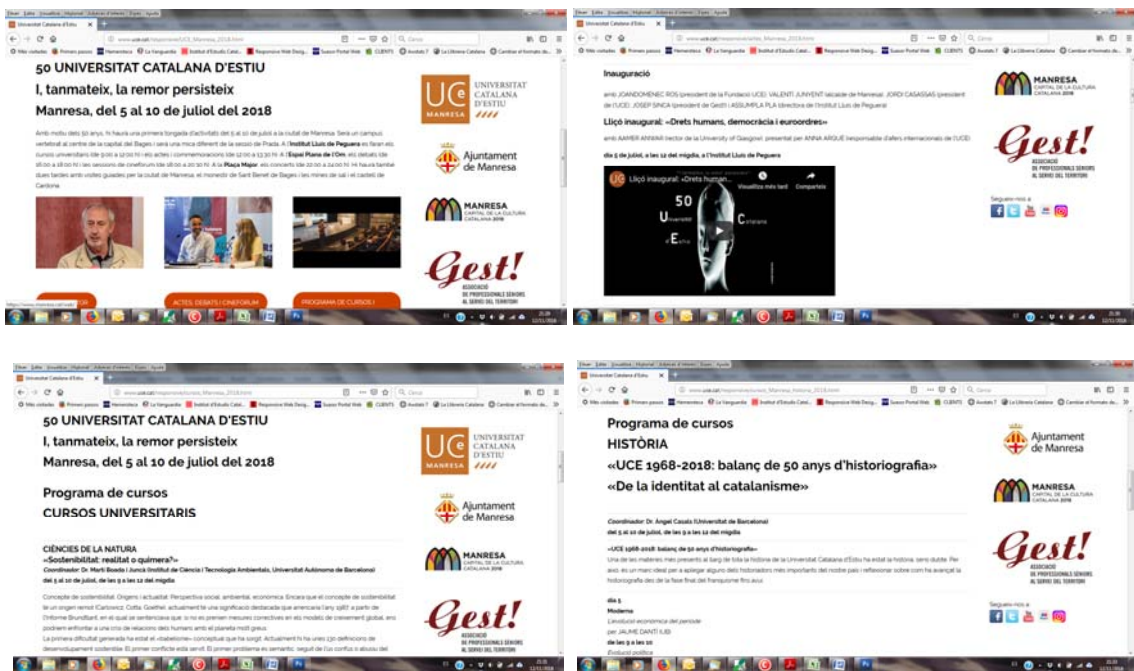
Universitat Catalana d'Estiu

50 UNIVERSITAT CATALANA D'ESTIU

I, tanmateix, la remor persisteix

Manresa, del 5 al 10 de juliol del 2018

UCE MANRESA

UNIVERSITAT CATALANA D'ESTIU

Ajuntament de Manresa

MANRESA CAPITAL DE LA CULTURA CATALANA 2018

Gest! ASSOCIACIÓ DE PROFESSIONALS SÈNIORS AL SERVEI DEL TERRITORI

ACTES, DEBATS I CINEFÒRUM

PROGRAMA DE CURSOS I

Inauguració

Lliçó inaugural: «Drets humans, democràcia i euroordres»

dia 5 de juliol, a les 12 del migdia, a l'Institut Lluís de Peguera

Lliçó inaugural: «Drets human...

Visualitza més tard

Comparteix

50 Universitat Catalana d'Estiu

Seguiu-nos a

50 UNIVERSITAT CATALANA D'ESTIU

I, tanmateix, la remor persisteix

Manresa, del 5 al 10 de juliol del 2018

Programa de cursos

CURSOS UNIVERSITARIS

CIÈNCIES DE LA NATURA

«Sostenibilitat: realitat o quimera?»

Programa de cursos

HISTÒRIA

«UCE 1968-2018: balanç de 50 anys d'historiografia»

«De la identitat al catalanisme»

Coordinador: Dr. Àngel Casals (Universitat de Barcelona)

del 5 al 10 de juliol, de les 9 a les 12 del migdia

«UCE 1968-2018: balanç de 50 anys d'historiografia»

dia 5

Moderna

per JAUME DANTÍ (UB)

de les 9 a les 10

Evolució política